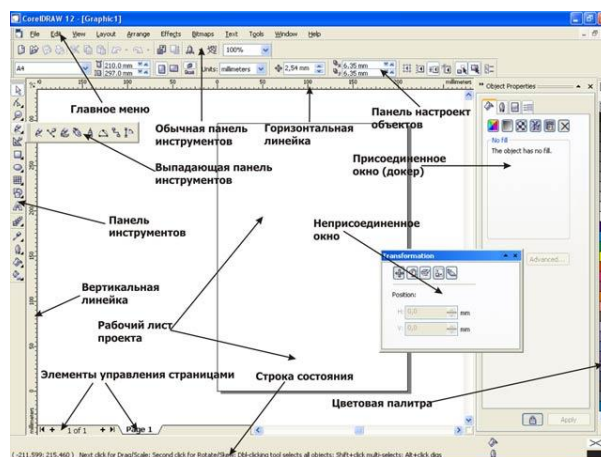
CorelDRAW 12 - [Graphic1]

File Edit View Layout Arrange Effects Bitmaps Text Tools Window Help

100%

A4

210,0 mm
297,0 mm

Units: millimeters

2,54 mm

6,35 mm
6,35 mm

millimeters

Главное меню

Обычная панель инструментов

Горизонтальная линейка

Панель настроек объектов

Object Properties

No fill
The object has no fill.

Выпадающая панель инструментов

Присоединенное окно (докер)

Панель инструментов

Неприсоединенное окно

Transformation

Position:

H: 0,0 mm
V: 0,0 mm

Advanced...

Вертикальная линейка

Рабочий лист проекта

Элементы управления страницами

Строка состояния

Цветовая палитра

1 of 1

Page 1

Apply

( -211,599; 215,460 ) Next click for Drag/Scale; Second click for Rotate/Skew; Dbl-clicking tool selects all objects; Shift+click multi-selects; Alt+click digs